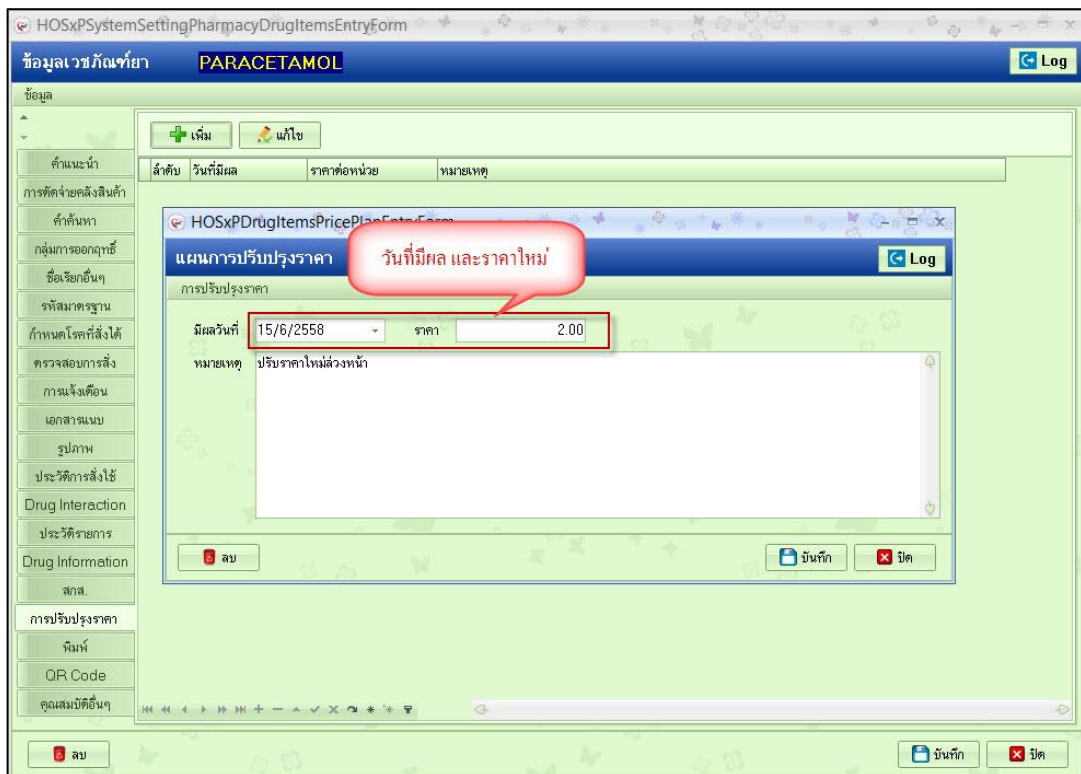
HOSxPSystemSettingPharmacyDrugItemsEntryForm

ข้อมูลเวชภัณฑ์ยา PARACETAMOL

Log

ข้อมูล

เพิ่ม

แก้ไข

| ลำดับ | วันที่มีผล | ราคาต่อหน่วย | หมายเหตุ |
|---|---|---|---|

คำแนะนำ
การตัดจ่ายคลังสินค้า
คำค้นหา
กลุ่มการออกฤทธิ์
ชื่อเรียกอื่นๆ
รหัสมาตรฐาน
กำหนดโรคที่สั่งได้
ตรวจสอบการสั่ง
การแจ้งเตือน
เอกสารแนบ
รูปภาพ
ประวัติการสั่งใช้
Drug Interaction
ประวัติรายการ
Drug Information
สกส.
การปรับปรุงราคา
พิมพ์
QR Code
คุณสมบัติอื่นๆ

HOSxPDrugItemsPricePlanEntryForm

แผนการปรับปรุงราคา

วันที่มีผล และราคาใหม่

Log

การปรับปรุงราคา

มีผลวันที่ 15/6/2558 ราคา 2.00

หมายเหตุ ปรับราคาใหม่ล่วงหน้า

ลบ

บันทึก

ปิด

ลบ

บันทึก

ปิด